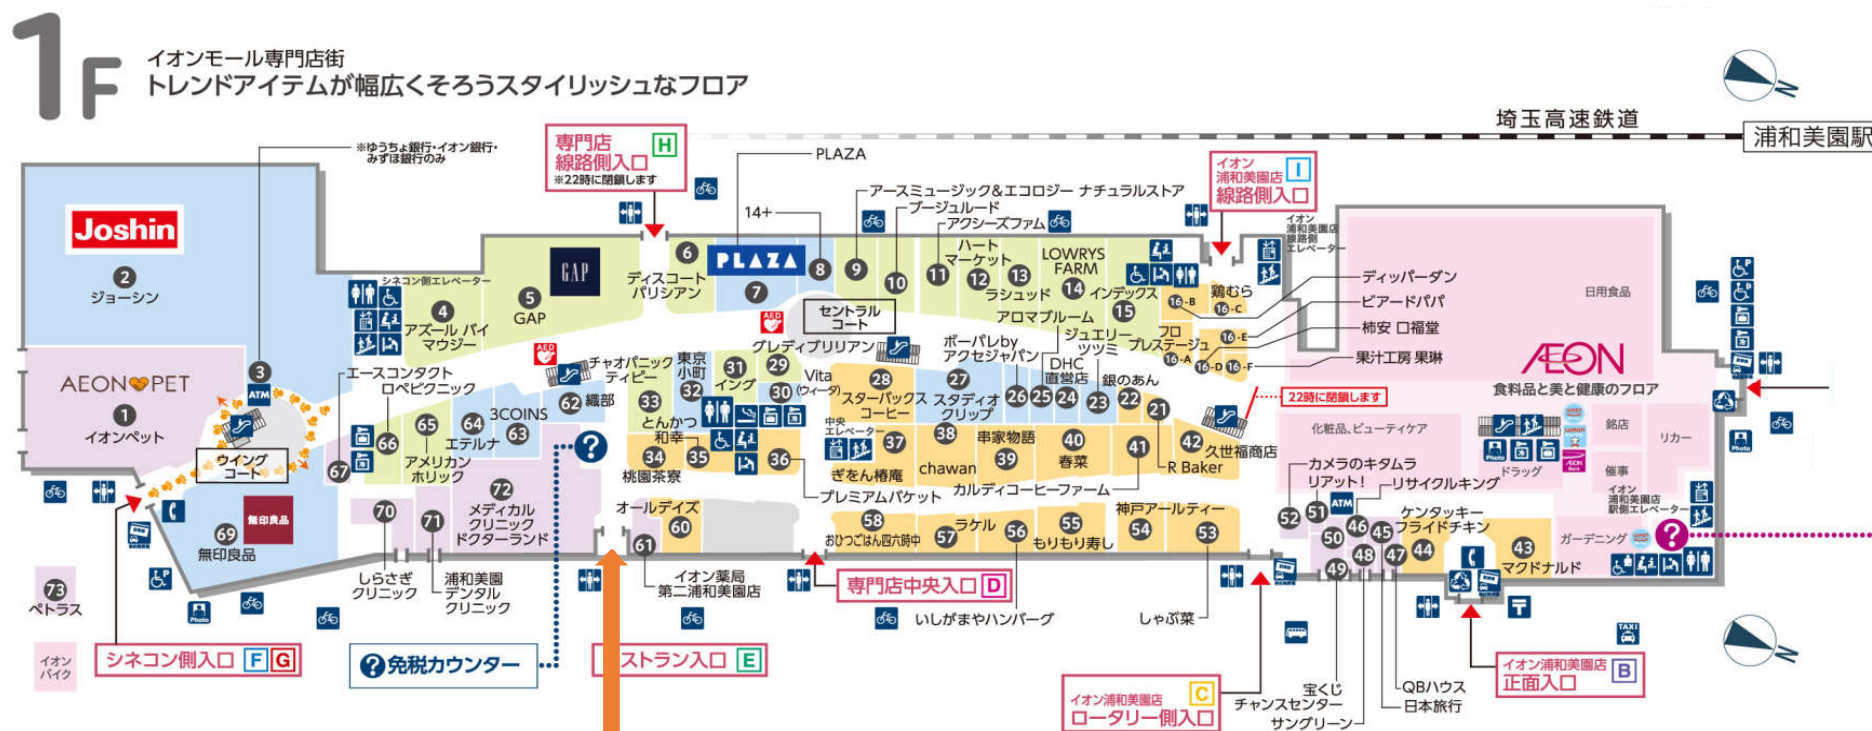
1F イオンモール専門店街
トレンドアイテムが幅広くそろうスタイリッシュなフロア

埼玉高速鉄道
浦和美園駅

※ゆうちょ銀行・イオン銀行・みずほ銀行のみ

専門店線路側入口 H
※22時に閉鎖します

イオン浦和美園店線路側入口 I

PLAZA
14+
アースミュージック&エコロジー ナチュラルストア
ブージュルード
アクシーズファム
ハートマーケット
LOWRYS FARM
イオン浦和美園店線路側エレベーター

Joshin
2 ジョーシン
シネコン側エレベーター
GAP
4 アズール バイ マウジー
5 GAP
6 ディスコート パリシアン
7
8
9
10
11
12
13 ラシュッド
14 インデックス
15
16-B 鶏むら
16-C
16-D
16-E
16-F
16-A
ディッパーダン
ビアードパパ
柿安 口福堂
果汁工房 果琳
日用食品
AEON
食料品と美と健康のフロア

AEON PET
1 イオンペット
3 ATM
ウイングコート
エースコンタクト
ロペピクニック
セントラルコート
グレディブリリアン
チャオパニック ティピー
東京小町
31 イング
29
30 Vita(ウィータ)
28 スターバックス コーヒー
27 スタディオクリップ
ボーパレby アクセジャパン
アロマブルーム
ジュエリーツツミ
フロ プレステージュ
DHC直営店
26 25 24 23 22 21
銀のあん
22時に閉鎖します
62 織部
3COINS
64 エテルナ
63
65 アメリカンホリック
66
67
33 とんかつ和幸
32
34 桃園茶寮
35
36
中央エレベーター
37 ぎをん椿庵
38 chawan
39 串家物語
40 春菜
41
42 久世福商店
R Baker
カルディコーヒーファーム
プレミアムパケット
化粧品、ビューティケア
銘店
リカー
ドラッグ
催事
イオン浦和美園店駅側エレベーター
カメラのキタムラ
リアット!
リサイクルキング
ケンタッキーフライドチキン
ガーデニング
43 マクドナルド
72 メディカルクリニック ドクターランド
70
71
オールデイズ
60
61
58 おひつごはん四六時中
57 ラケル
56
55 もりもり寿し
神戸アールティー
54
53
52
51 ATM
50
46
45
44
49
48
47
69 無印良品
73 ペトラス
しらさぎクリニック
浦和美園デンタルクリニック
イオン薬局 第二浦和美園店
専門店中央入口 D
いしがまやハンバーグ
しゃぶ菜
イオンバイク
シネコン側入口 F G
免税カウンター
レストラン入口 E
イオン浦和美園店 ロータリー側入口 C
宝くじチャンスセンター サングリーン
QBハウス
日本旅行
イオン浦和美園店 正面入口 B
TAXI